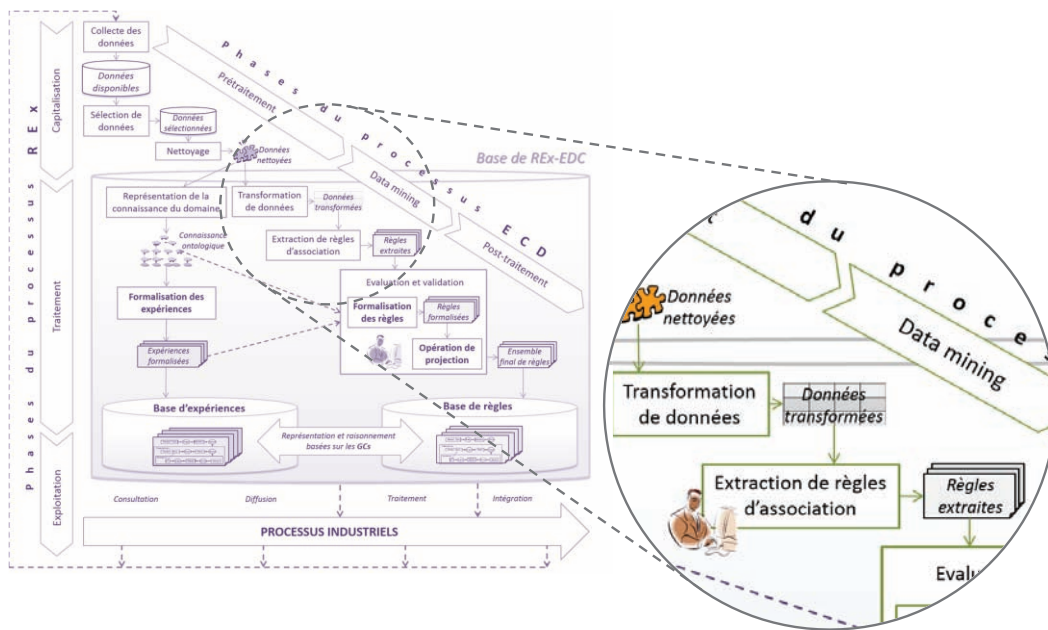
Phases du processus REx

Capitalisation

Traitement

Exploitation

Collecte des données

Données disponibles

Sélection de données

Données sélectionnées

Nettoyage

Données nettoyées

Phases du processus ECD

Prétraitement

Data mining

Post-traitement

Base de REx-EDC

Représentation de la connaissance du domaine

Connaissance ontologique

Transformation de données

Données transformées

Extraction de règles d'association

Règles extraites

Evaluation et validation

Formalisation des expériences

Formalisation des règles

Règles formalisées

Expériences formalisées

Opération de projection

Ensemble final de règles

Base d'expériences

Base de règles

Représentation et raisonnement basées sur les GCs

Consultation

Diffusion

Traitement

Intégration

PROCESSUS INDUSTRIELS

du proce

Data mining

Données nettoyées

Transformation de données

Données transformées

Extraction de règles d'association

Règles extraites

Evalu